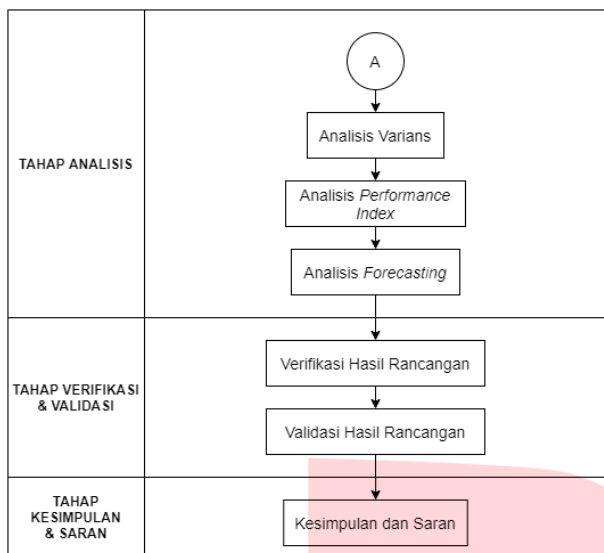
A

TAHAP ANALISIS

Analisis Varians

Analisis Performance Index

Analisis Forecasting

TAHAP VERIFIKASI & VALIDASI

Verifikasi Hasil Rancangan

Validasi Hasil Rancangan

TAHAP KESIMPULAN & SARAN

Kesimpulan dan Saran